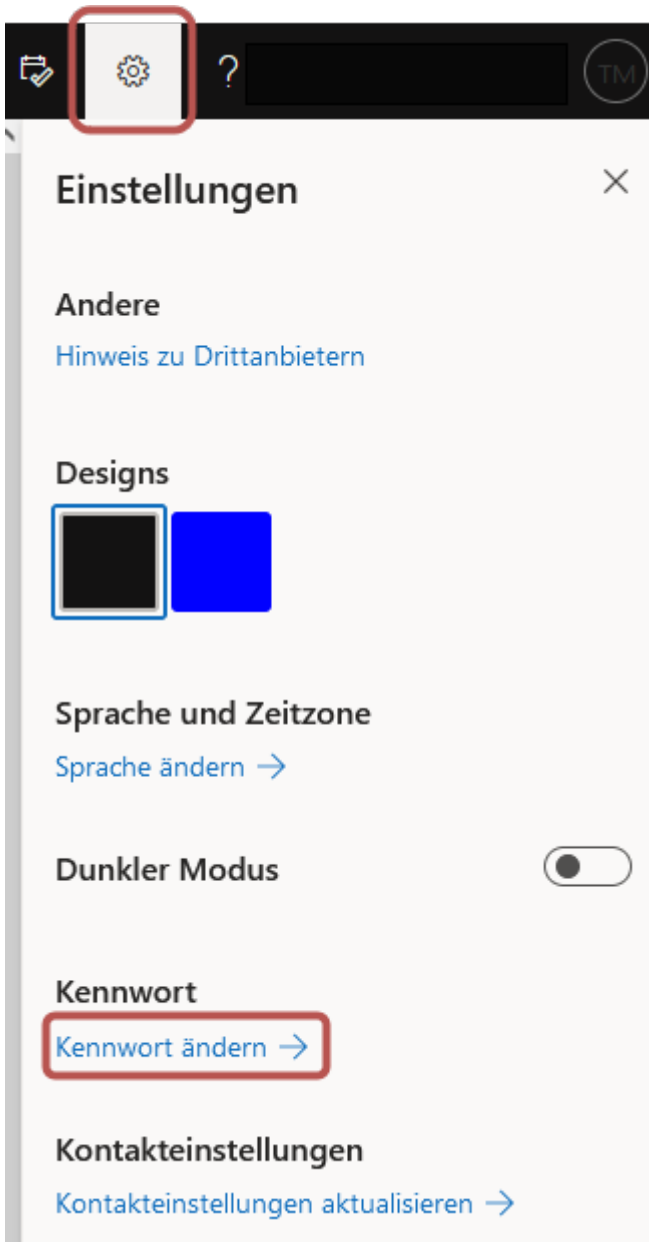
? TM

Einstellungen ×

Andere
Hinweis zu Drittanbietern

Designs

Sprache und Zeitzone
Sprache ändern →

Dunkler Modus

Kennwort
Kennwort ändern →

Kontakteinstellungen
Kontakteinstellungen aktualisieren →